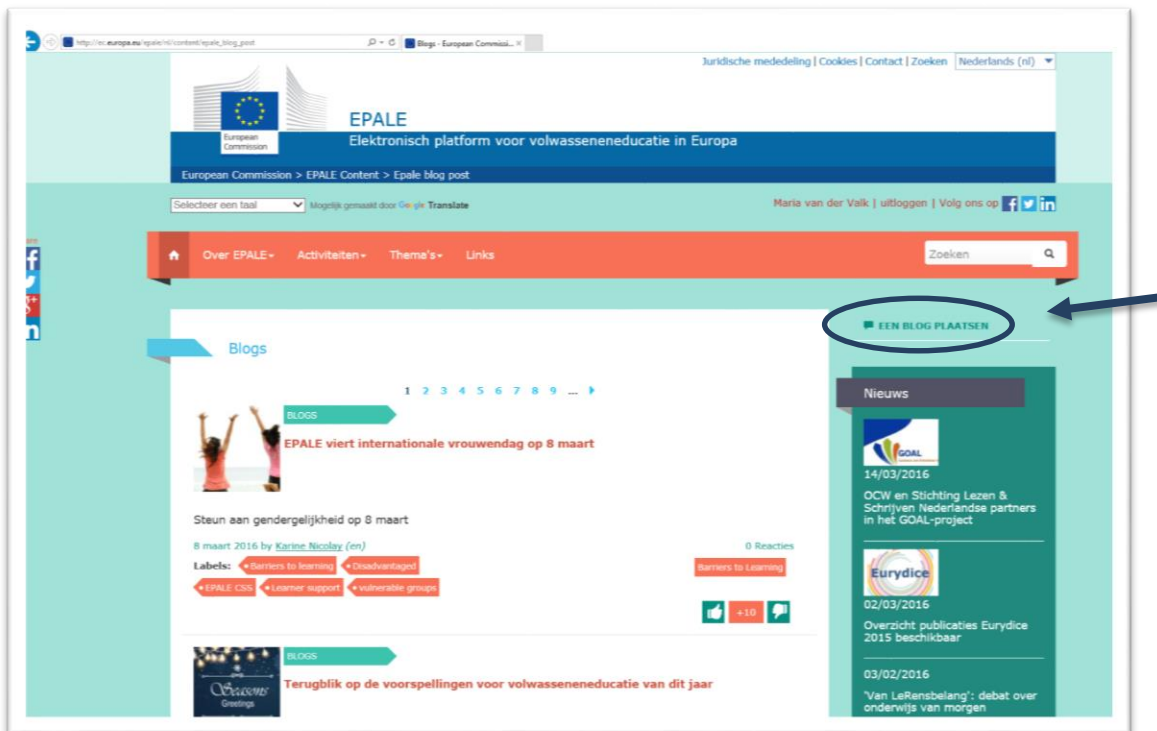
http://ec.europa.eu/epale/nl/content/epale_blog_post

Blogs - European Commissi...

Juridische mededeling | Cookies | Contact | Zoeken Nederlands (nl)

European Commission

EPALE

Elektronisch platform voor volwasseneneducatie in Europa

European Commission > EPALE Content > Epale blog post

Selecteer een taal Mogelijk gemaakt door Google Translate

Maria van der Valk | uitloggen | Volg ons op

Over EPALE Activiteiten Thema's Links

Zoeken

EEN BLOG PLAATSEN

Blogs

1 2 3 4 5 6 7 8 9 ...

BLOGS

EPALE viert internationale vrouwendag op 8 maart

Steun aan gendergelijkheid op 8 maart

8 maart 2016 by Karine Nicolay (en)

0 Reacties

Labels: Barriers to learning Disadvantaged EPALE CSS Learner support vulnerable groups

Barriers to Learning

+10

BLOGS

Seasons Greetings

Terugblik op de voorspellingen voor volwasseneneducatie van dit jaar

Nieuws

GOAL

14/03/2016

OCW en Stichting Lezen & Schrijven Nederlandse partners in het GOAL-project

Eurydice

02/03/2016

Overzicht publicaties Eurydice 2015 beschikbaar

03/02/2016

'Van LeRensbelang': debat over onderwijs van morgen